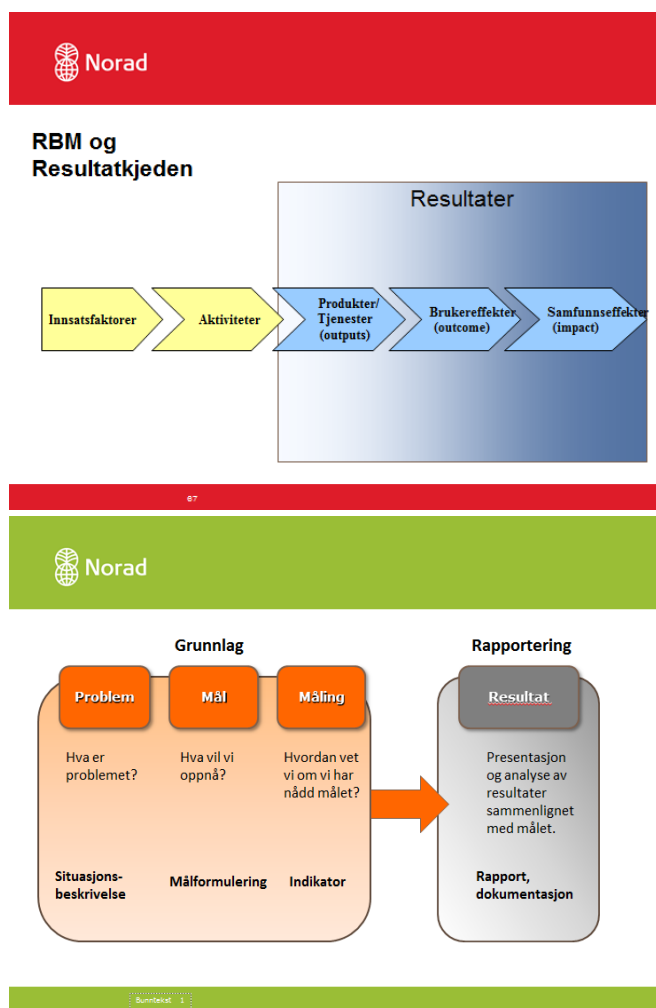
Norad

RBM og Resultatkjeden

Resultater

Innsatsfaktorer

Aktiviteter

Produkter/ Tjenester (outputs)

Brukereffekter (outcome)

Samfunnseffekter (impact)

67

Norad

Grunnlag

Problem

Mål

Måling

Hva er problemet?

Hva vil vi oppnå?

Hvordan vet vi om vi har nådd målet?

Situasjonsbeskrivelse

Målformulering

Indikator

Rapportering

Resultat

Presentasjon og analyse av resultater sammenlignet med målet.

Rapport, dokumentasjon

Bunntekst 1